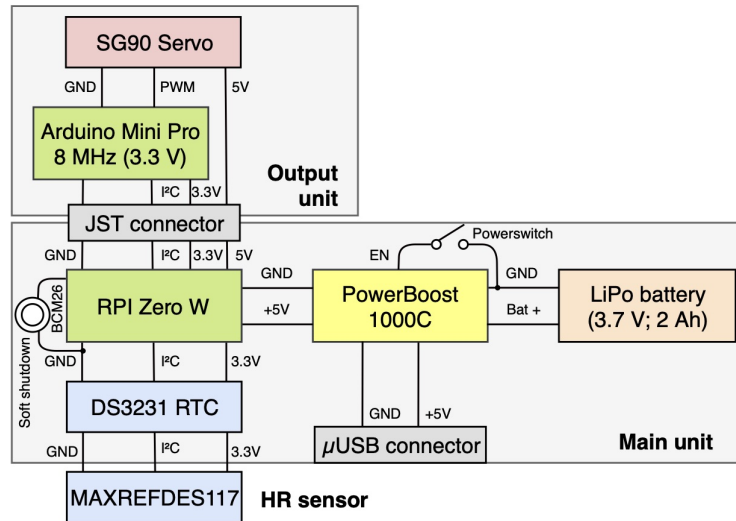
SG90 Servo

GND PWM 5V

Arduino Mini Pro
8 MHz (3.3 V)

I²C 3.3V

Output unit

JST connector

GND I²C 3.3V 5V

Powerswitch

EN

GND

GND

BCM26

RPI Zero W

+5V

PowerBoost
1000C

Bat +

LiPo battery
(3.7 V; 2 Ah)

Soft shutdown

GND I²C 3.3V

DS3231 RTC

GND +5V

GND I²C 3.3V

$\mu$USB connector

Main unit

MAXREFDES117

HR sensor